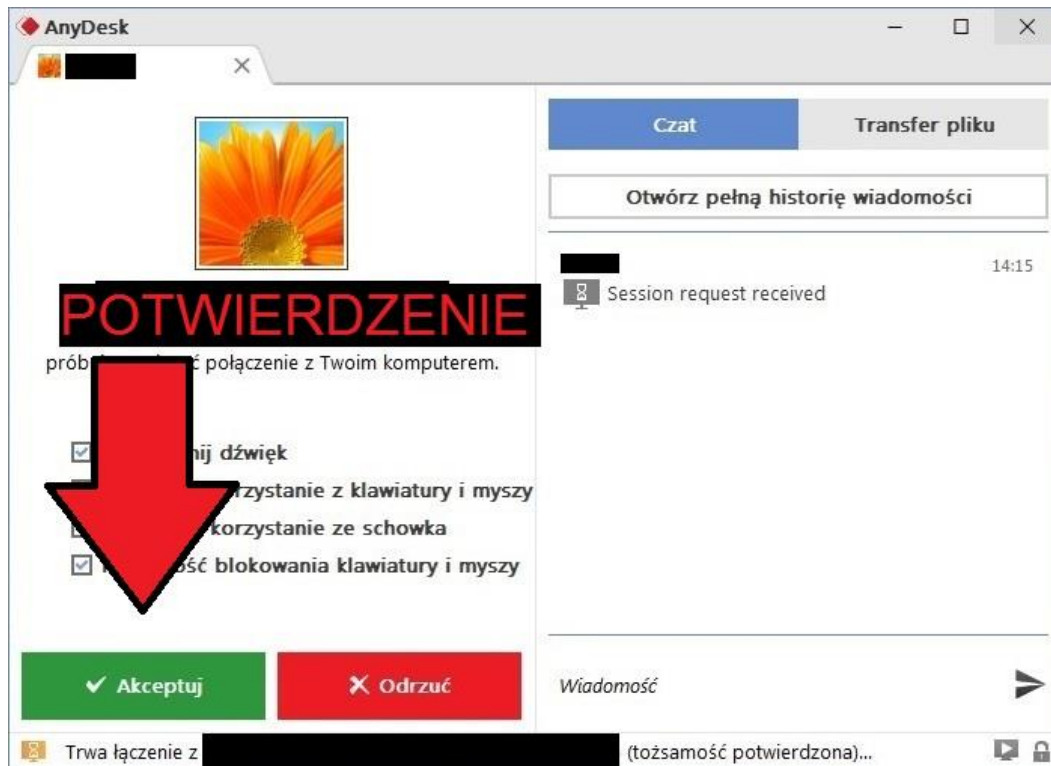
AnyDesk

POTWIERDZENIE

prób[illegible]ć połączenie z Twoim komputerem.

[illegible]nij dźwięk
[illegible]rzystanie z klawiatury i myszy
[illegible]korzystanie ze schowka
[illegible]ość blokowania klawiatury i myszy

✔ Akceptuj
✖ Odrzuć

Czat
Transfer pliku

Otwórz pełną historię wiadomości

14:15
Session request received

Wiadomość

Trwa łączenie z (tożsamość potwierdzona)...